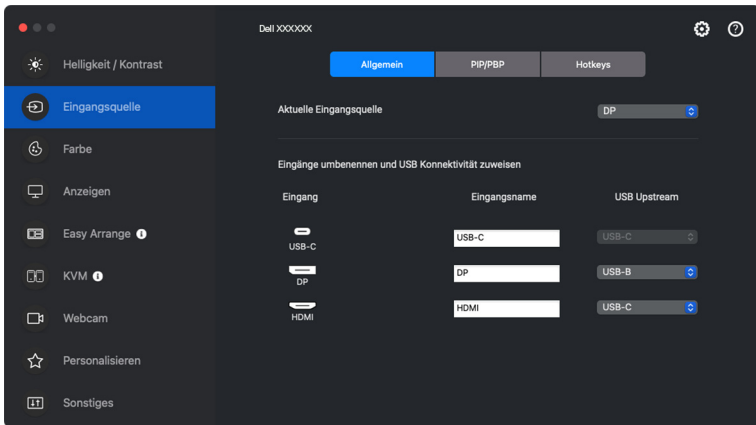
Dell XXXXXX

Helligkeit / Kontrast
Eingangsquelle
Farbe
Anzeigen
Easy Arrange
KVM
Webcam
Personalisieren
Sonstiges

Allgemein
PIP/PBP
Hotkeys

Aktuelle Eingangsquelle
DP

Eingänge umbenennen und USB Konnektivität zuweisen

| Eingang | Eingangsname | USB Upstream |
|---|---|---|
| USB-C | USB-C | USB-C |
| DP | DP | USB-B |
| HDMI | HDMI | USB-C |